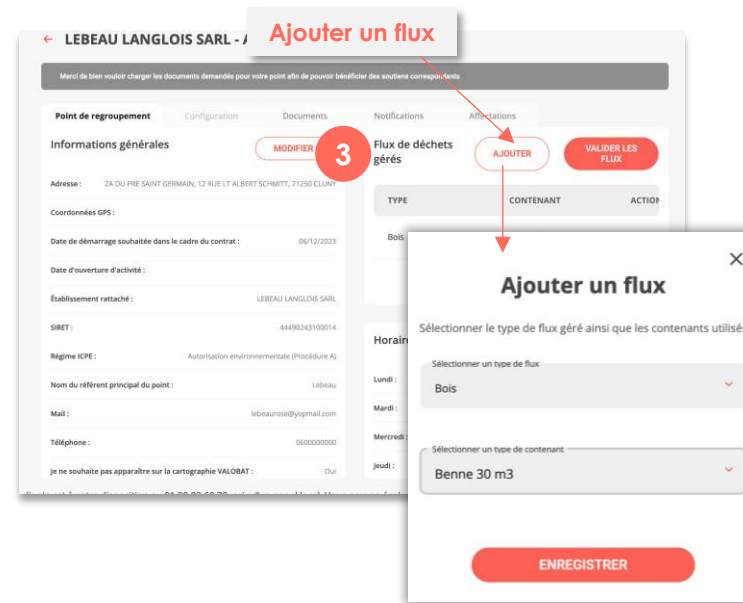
← LEBEAU LANGLOIS SARL - A

Ajouter un flux

Merci de bien vouloir charger les documents demandés pour votre point afin de pouvoir bénéficier des soutiens correspondants

Point de regroupement | Configuration | Documents | Notifications | Affectations

Informations générales

MODIFIER

3

Adresse : ZA DU PRE SAINT GERMAIN, 12 RUE LT ALBERT SCHMITT, 71250 CLUNY

Coordonnées GPS :

Date de démarrage souhaitée dans le cadre du contrat : 06/12/2023

Date d'ouverture d'activité :

Établissement rattaché : LEBEAU LANGLOIS SARL

SIRET : 44490243100014

Régime ICPE : Autorisation environnementale (Procédure A)

Nom du référent principal du point : Lebeau

Mail : lebeaurose@yopmail.com

Téléphone : 0600000000

Je ne souhaite pas apparaître sur la cartographie VALOBAT : Oui

Flux de déchets gérés

AJOUTER

VALIDER LES FLUX

| TYPE | CONTENANT | ACTION |
|---|---|---|
| Bois | | |

Horaire

Lundi :

Mardi :

Mercredi :

Jeudi :

Ajouter un flux

×

Sélectionner le type de flux géré ainsi que les contenants utilisé

Sélectionner un type de flux

Bois

Sélectionner un type de contenant

Benne 30 m3

ENREGISTRER